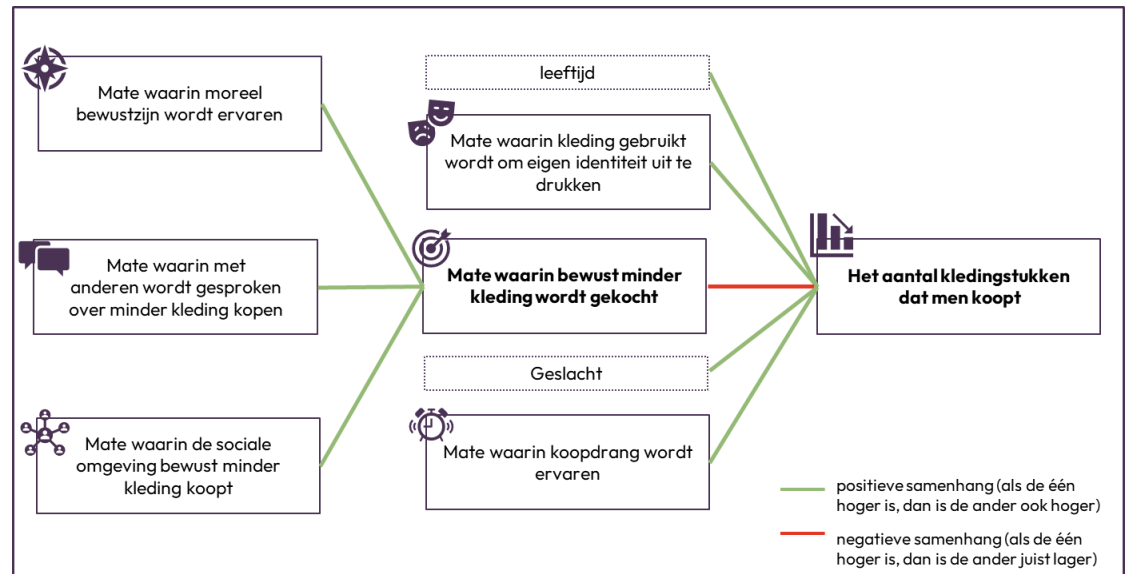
Mate waarin moreel bewustzijn wordt ervaren

Mate waarin met anderen wordt gesproken over minder kleding kopen

Mate waarin de sociale omgeving bewust minder kleding koopt

leeftijd

Mate waarin kleding gebruikt wordt om eigen identiteit uit te drukken

Mate waarin bewust minder kleding wordt gekocht

Geslacht

Mate waarin koopdrang wordt ervaren

Het aantal kledingstukken dat men koopt

positieve samenhang (als de één hoger is, dan is de ander ook hoger)

negatieve samenhang (als de één hoger is, dan is de ander juist lager)